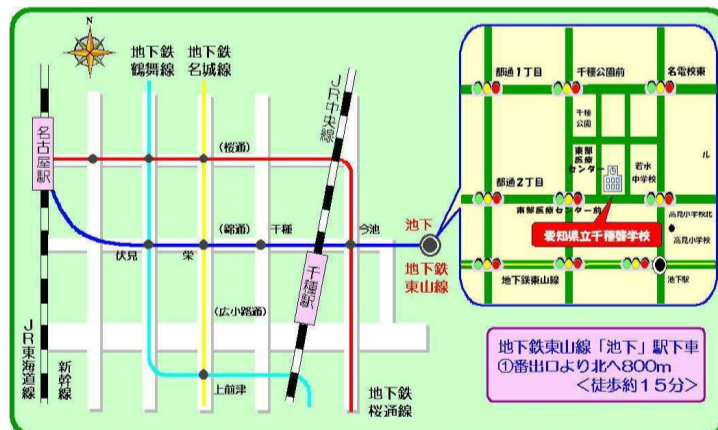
N

地下鉄 鶴舞線

地下鉄 名城線

JR中央線

名古屋駅

(桜通)

(錦通)

千種

今池

池下

伏見

栄

千種駅

地下鉄 東山線

(広小路通)

JR東海道線

新幹線

上前津

地下鉄 桜通線

都通1丁目

千種公園前

名電校東

千種公園

東部医療センター

若水中学校

都通2丁目

東部医療センター前

高見小学校北

愛知県立千種聾学校

高見小学校

地下鉄東山線

池下駅

ル

地下鉄東山線「池下」駅下車
①番出口より北へ800m
<徒歩約15分>